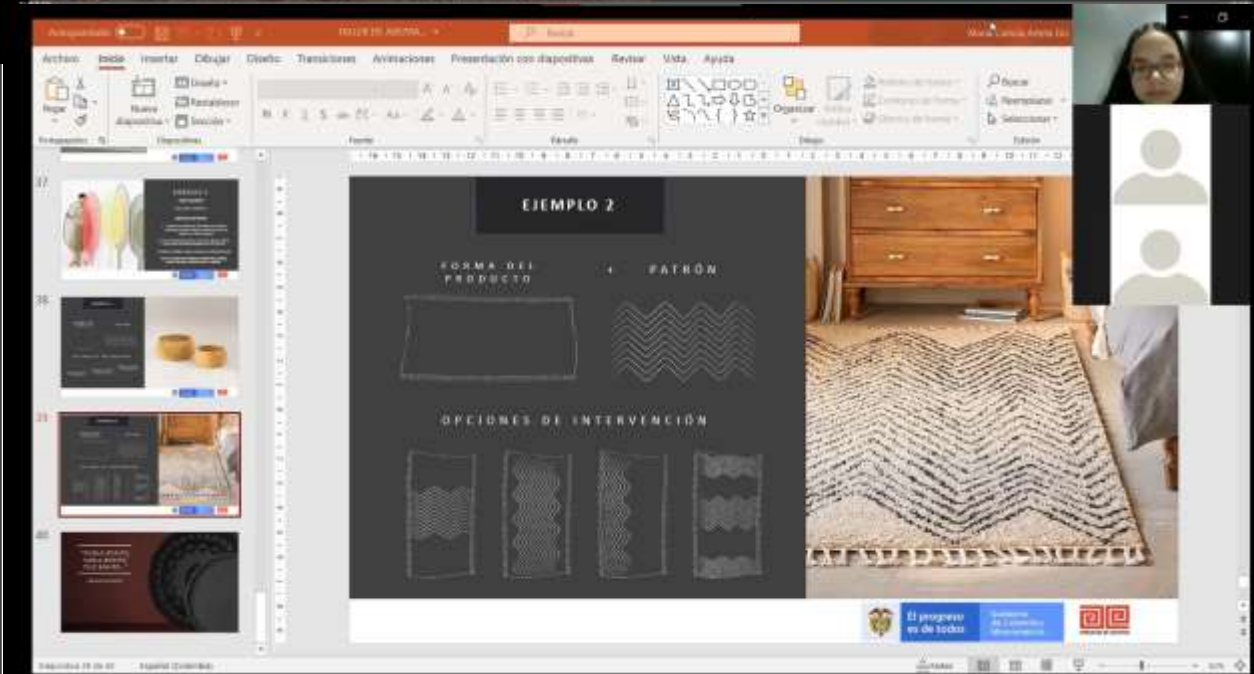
Autoguardado
TALLER DE ASESORIA...
Buscar
Archivo Inicio Insertar Dibujar Diseño Transiciones Animaciones Presentación con diapositivas Revisar Vista Ayuda
Pegar
Nueva diapositiva
Diseño
Restablecer
Sección
Portapapeles
Diapositivas
Fuente
Párrafo
Organizar
Dibujo
Buscar
Reemplazar
Seleccionar
Edición
37
38
39
40
EJEMPLO 2
FORMA DEL PRODUCTO
+
PATRÓN
OPCIONES DE INTERVENCIÓN
El progreso es de todos
Diapositiva 39 de 40
Español (Colombia)
Notas